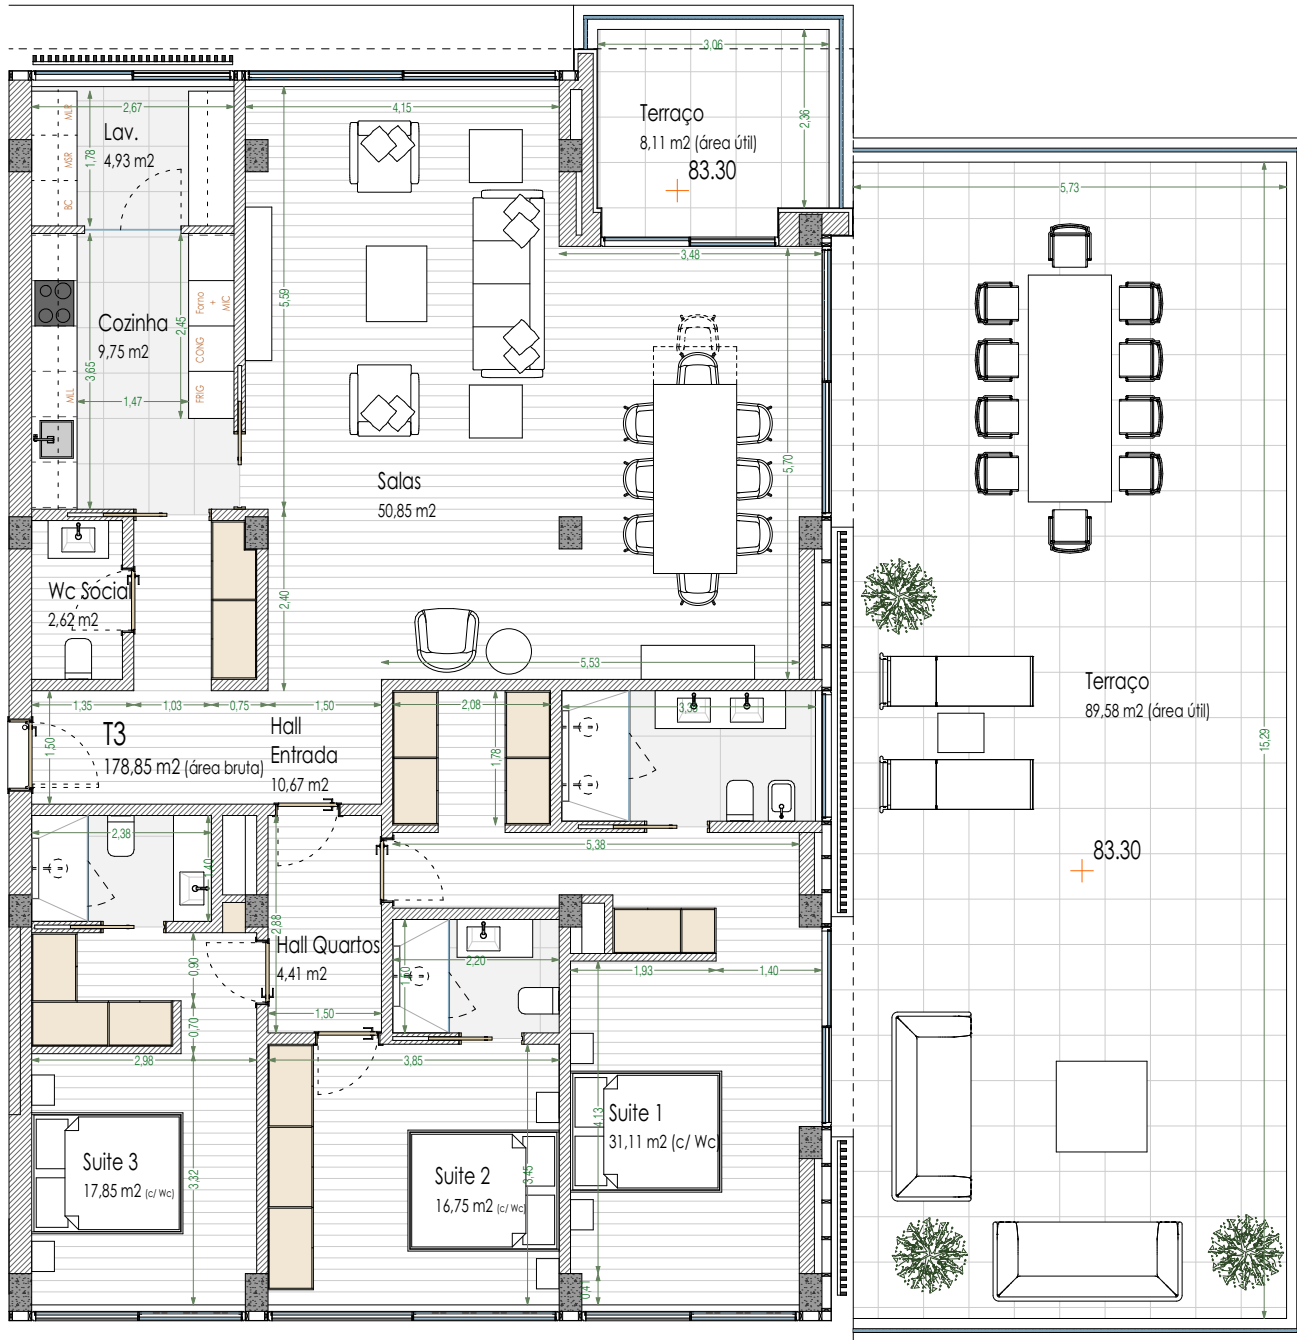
3,06
Terraço
8,11 m2 (área útil)
83.30
2,36
2,67
4,15
Lav.
4,93 m2
MLR
MSR
BC
1,78
5,73
3,48
Cozinha
9,75 m2
2,45
Forno + MO
CONG
FRIG
3,65
MLL
1,47
5,59
Salas
50,85 m2
5,70
Wc Social
2,62 m2
2,40
5,53
Terraço
89,58 m2 (área útil)
1,35
1,03
0,75
1,50
T3
178,85 m2 (área bruta)
Hall Entrada
10,67 m2
1,50
2,08
1,78
3,38
15,29
2,38
1,40
5,38
83.30
2,88
Hall Quartos
4,41 m2
0,90
2,20
1,93
1,40
0,70
1,50
2,98
3,85
Suite 3
17,85 m2 (c/ Wc)
3,32
Suite 2
16,75 m2 (c/ Wc)
3,45
Suite 1
31,11 m2 (c/ Wc)
4,13
0,41